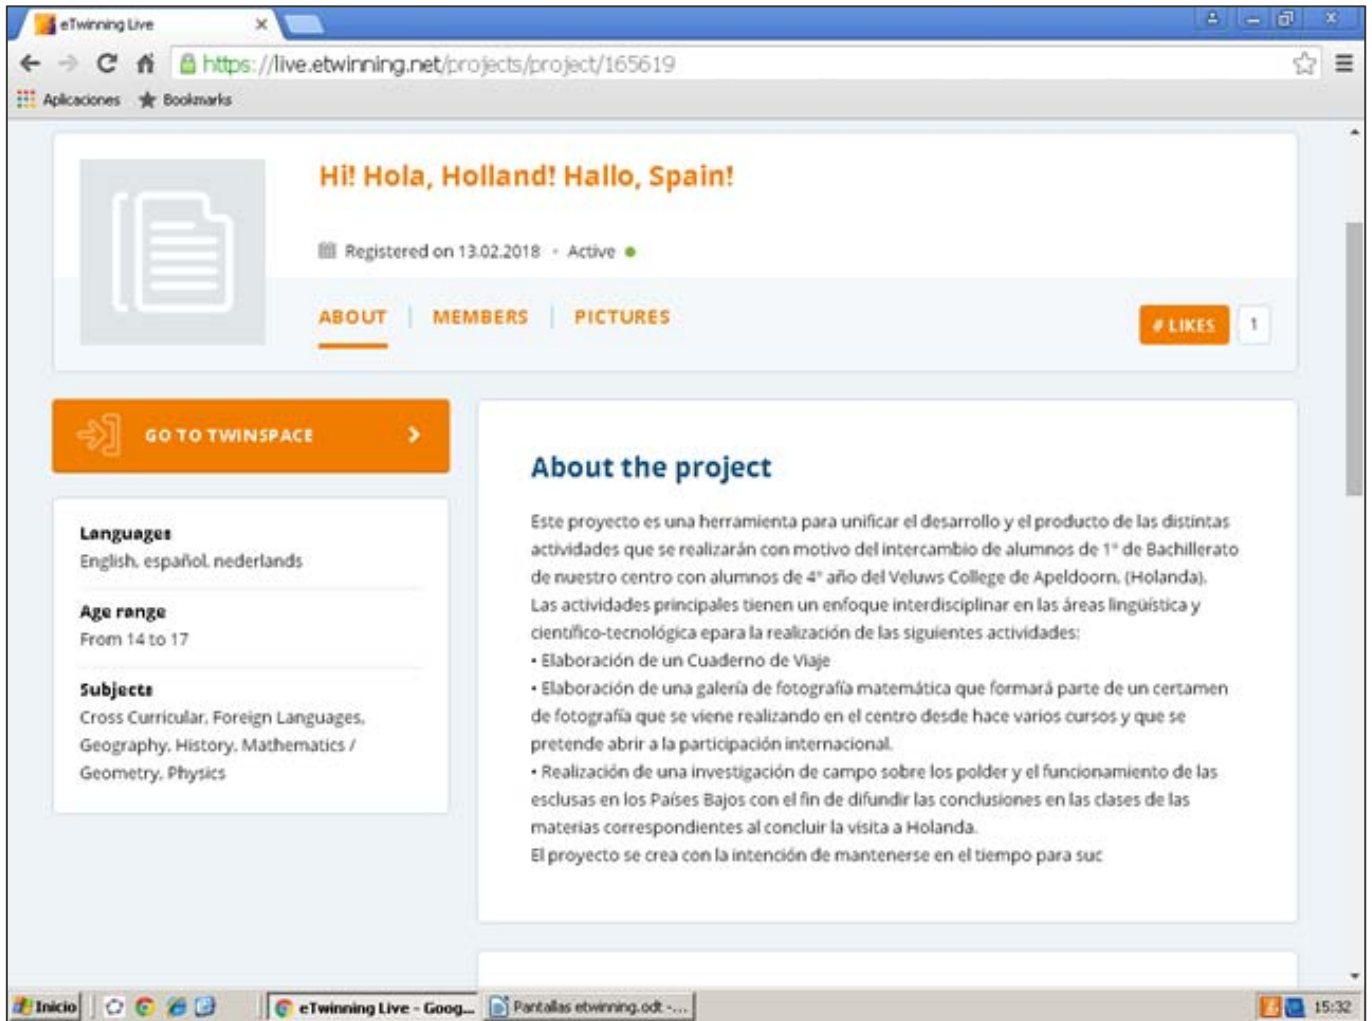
eTwinning Live ×

https://live.etwinning.net/projects/project/165619

Aplicaciones Bookmarks

Hi! Hola, Holland! Hallo, Spain!

Registered on 13.02.2018 • Active

ABOUT | MEMBERS | PICTURES

# LIKES 1

GO TO TWINSPACE

Languages
English, español, nederlands

Age range
From 14 to 17

Subjects
Cross Curricular, Foreign Languages, Geography, History, Mathematics / Geometry, Physics

About the project

Este proyecto es una herramienta para unificar el desarrollo y el producto de las distintas actividades que se realizarán con motivo del intercambio de alumnos de 1° de Bachillerato de nuestro centro con alumnos de 4° año del Veluws College de Apeldoorn, (Holanda).
Las actividades principales tienen un enfoque interdisciplinar en las áreas lingüística y científico-tecnológica epara la realización de las siguientes actividades:
• Elaboración de un Cuaderno de Viaje
• Elaboración de una galería de fotografía matemática que formará parte de un certamen de fotografía que se viene realizando en el centro desde hace varios cursos y que se pretende abrir a la participación internacional.
• Realización de una investigación de campo sobre los polder y el funcionamiento de las esclusas en los Países Bajos con el fin de difundir las conclusiones en las clases de las materias correspondientes al concluir la visita a Holanda.
El proyecto se crea con la intención de mantenerse en el tiempo para suc

Inicio | eTwinning Live - Goog... | Pantallas etwinning.odt -... | 15:32